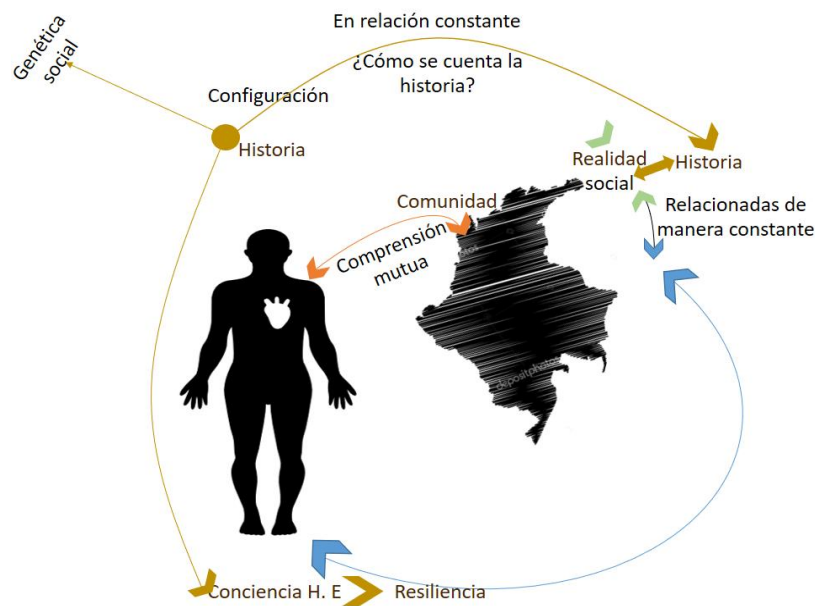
Genética social

En relación constante

¿Cómo se cuenta la historia?

Configuración

Historia

Realidad social

Historia

Comunidad

Relacionadas de manera constante

Comprensión mutua

depositphotos

Conciencia H. E

Resiliencia